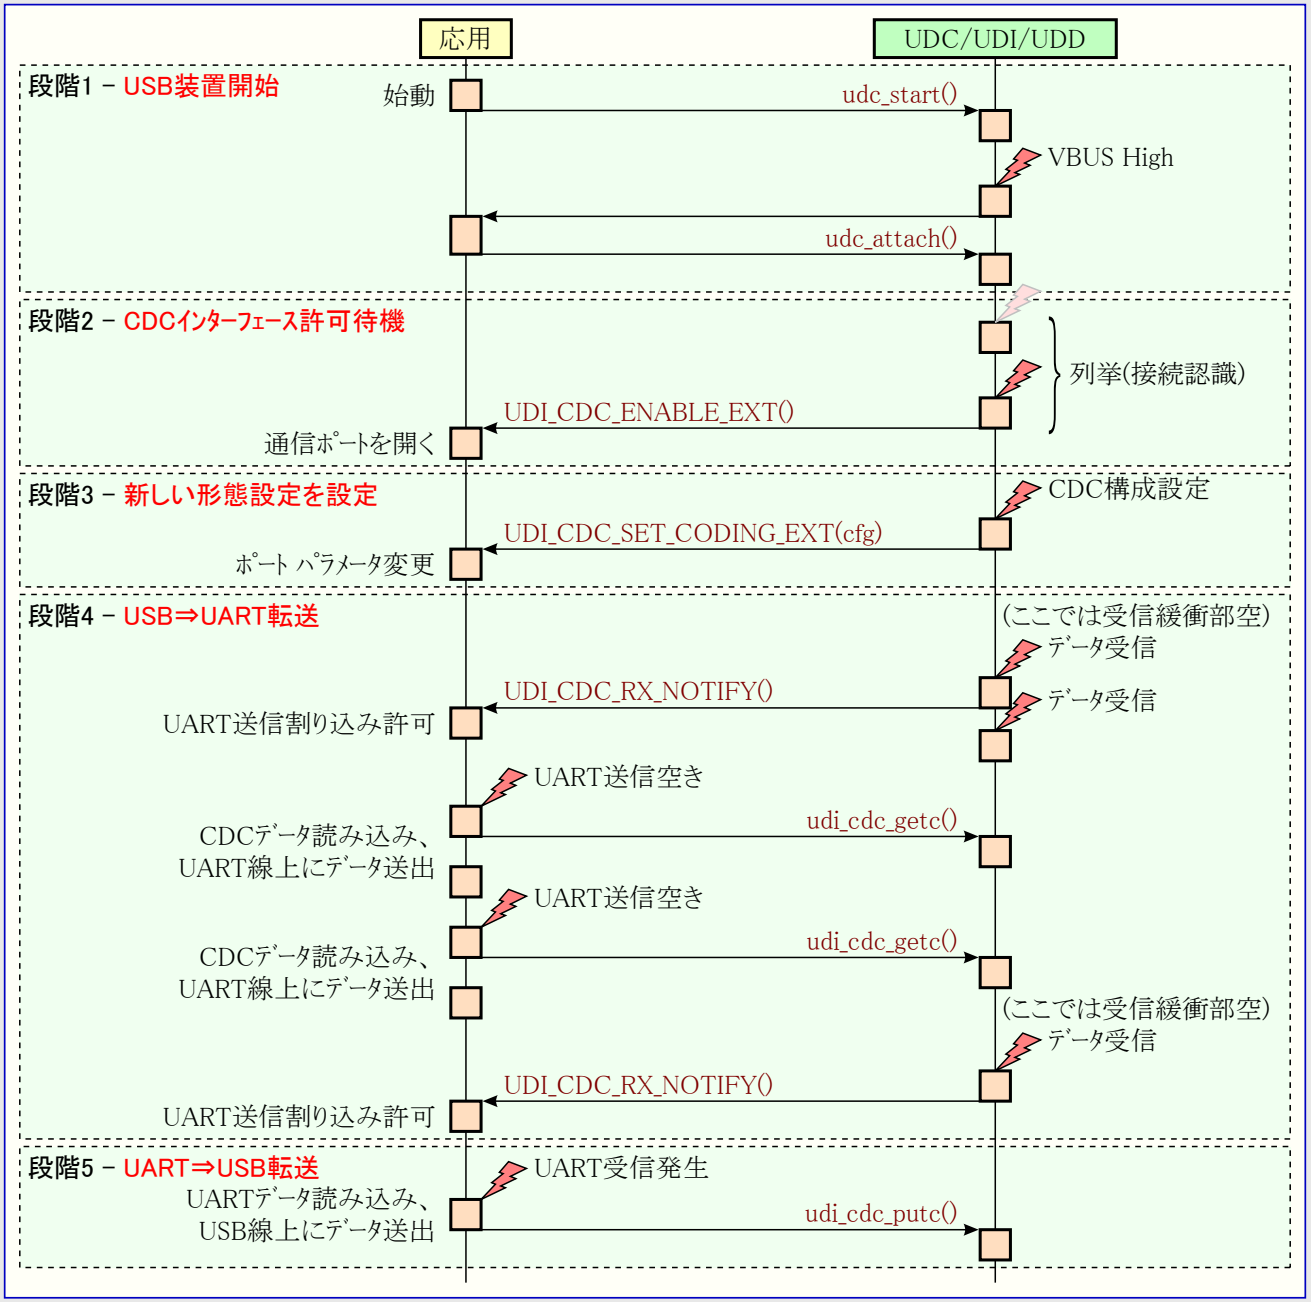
応用

UDC/UDI/UDD

段階1 – USB装置開始

始動

udc_start()

VBUS High

udc_attach()

段階2 – CDCインターフェース許可待機

列挙(接続認識)

UDI_CDC_ENABLE_EXT()

通信ポートを開く

段階3 – 新しい形態設定を設定

CDC構成設定

UDI_CDC_SET_CODING_EXT(cfg)

ポート パラメータ変更

段階4 – USB⇒UART転送

(ここでは受信緩衝部空)

データ受信

UDI_CDC_RX_NOTIFY()

UART送信割り込み許可

データ受信

UART送信空き

CDCデータ読み込み、
UART線上にデータ送出

udi_cdc_getc()

UART送信空き

CDCデータ読み込み、
UART線上にデータ送出

udi_cdc_getc()

(ここでは受信緩衝部空)

データ受信

UDI_CDC_RX_NOTIFY()

UART送信割り込み許可

段階5 – UART⇒USB転送

UART受信発生

UARTデータ読み込み、
USB線上にデータ送出

udi_cdc_putc()